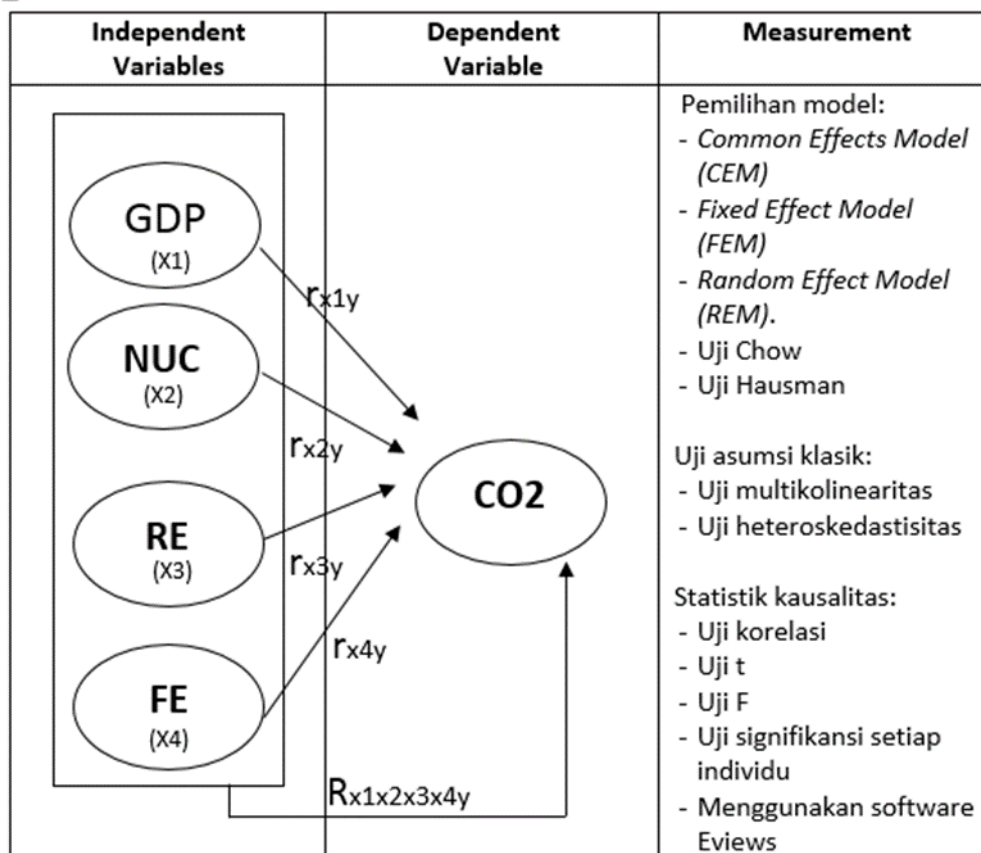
| Independent Variables | Dependent Variable | Measurement |
|---|---|---|
| GDP (X1) $r_{x1y}$ NUC (X2) $r_{x2y}$ RE (X3) $r_{x3y}$ FE (X4) $r_{x4y}$ $R_{x1x2x3x4y}$ | CO2 | Pemilihan model: - Common Effects Model (CEM) - Fixed Effect Model (FEM) - Random Effect Model (REM). - Uji Chow - Uji Hausman Uji asumsi klasik: - Uji multikolinearitas - Uji heteroskedastisitas Statistik kausalitas: - Uji korelasi - Uji t - Uji F - Uji signifikansi setiap individu - Menggunakan software Eviews |